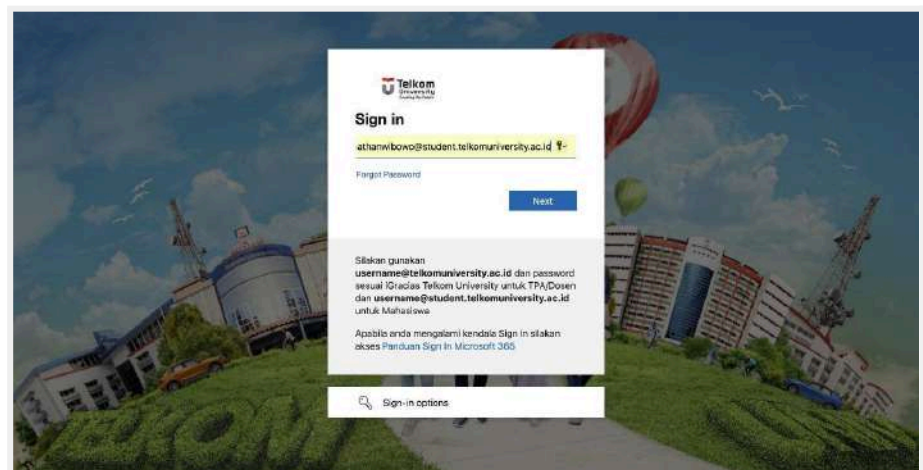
Telkom University

Sign in

athanwibowo@student.telkomuniversity.ac.id

Forgot Password

Next

Silakan gunakan **username@telkomuniversity.ac.id** dan password sesuai IGracias Telkom University untuk TPA/Dosen dan **username@student.telkomuniversity.ac.id** untuk Mahasiswa

Apabila anda mengalami kendala Sign in silakan akses Panduan Sign In Microsoft 365

Sign-in options